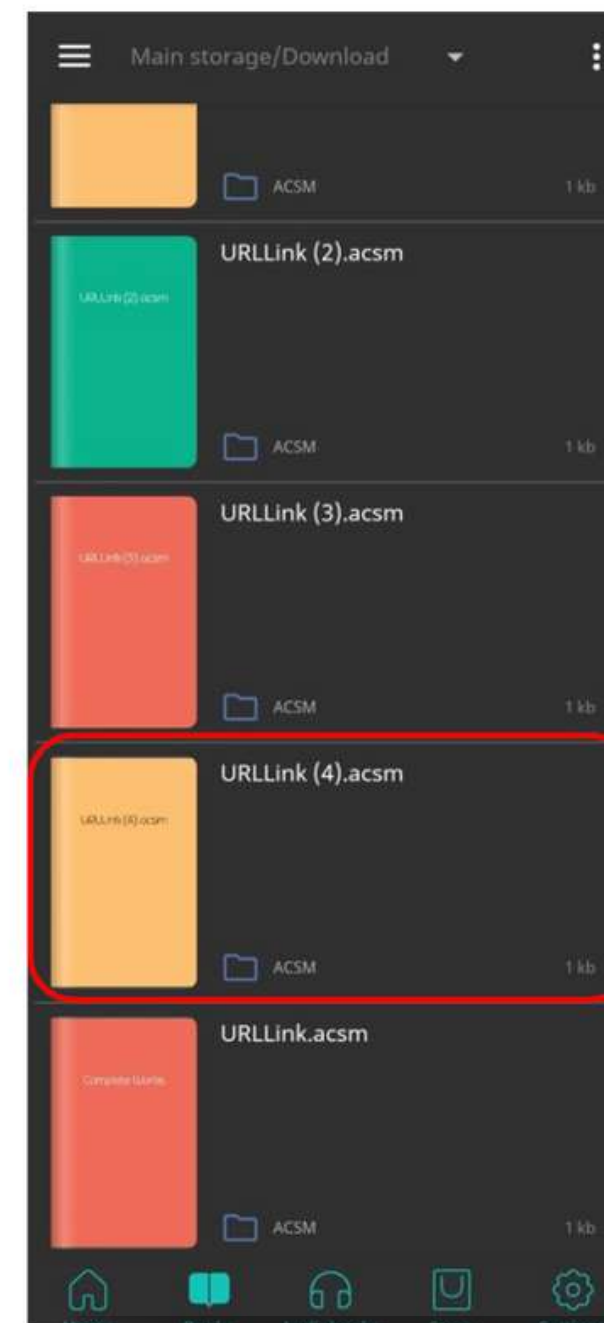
Main storage/Download

ACSM 1 kb

URLLink (2).acsm

URLLink (2).acsm

ACSM 1 kb

URLLink (3).acsm

URLLink (3).acsm

ACSM 1 kb

URLLink (4).acsm

URLLink (4).acsm

ACSM 1 kb

URLLink.acsm

Complete Works

ACSM 1 kb